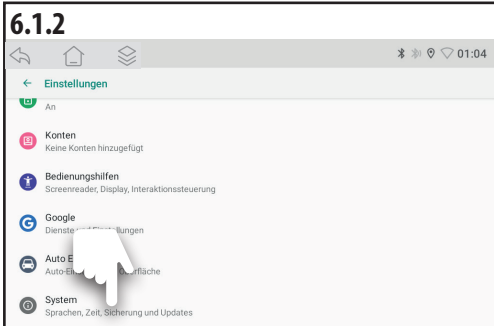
6.1.2

01:04

← Einstellungen

An

Konten
Keine Konten hinzugefügt

Bedienungshilfen
Screenreader, Display, Interaktionssteuerung

Google
Dienste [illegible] Einstellungen

Auto E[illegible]
Auto-Ei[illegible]oberfläche

System
Sprachen, Zeit, Sicherung und Updates